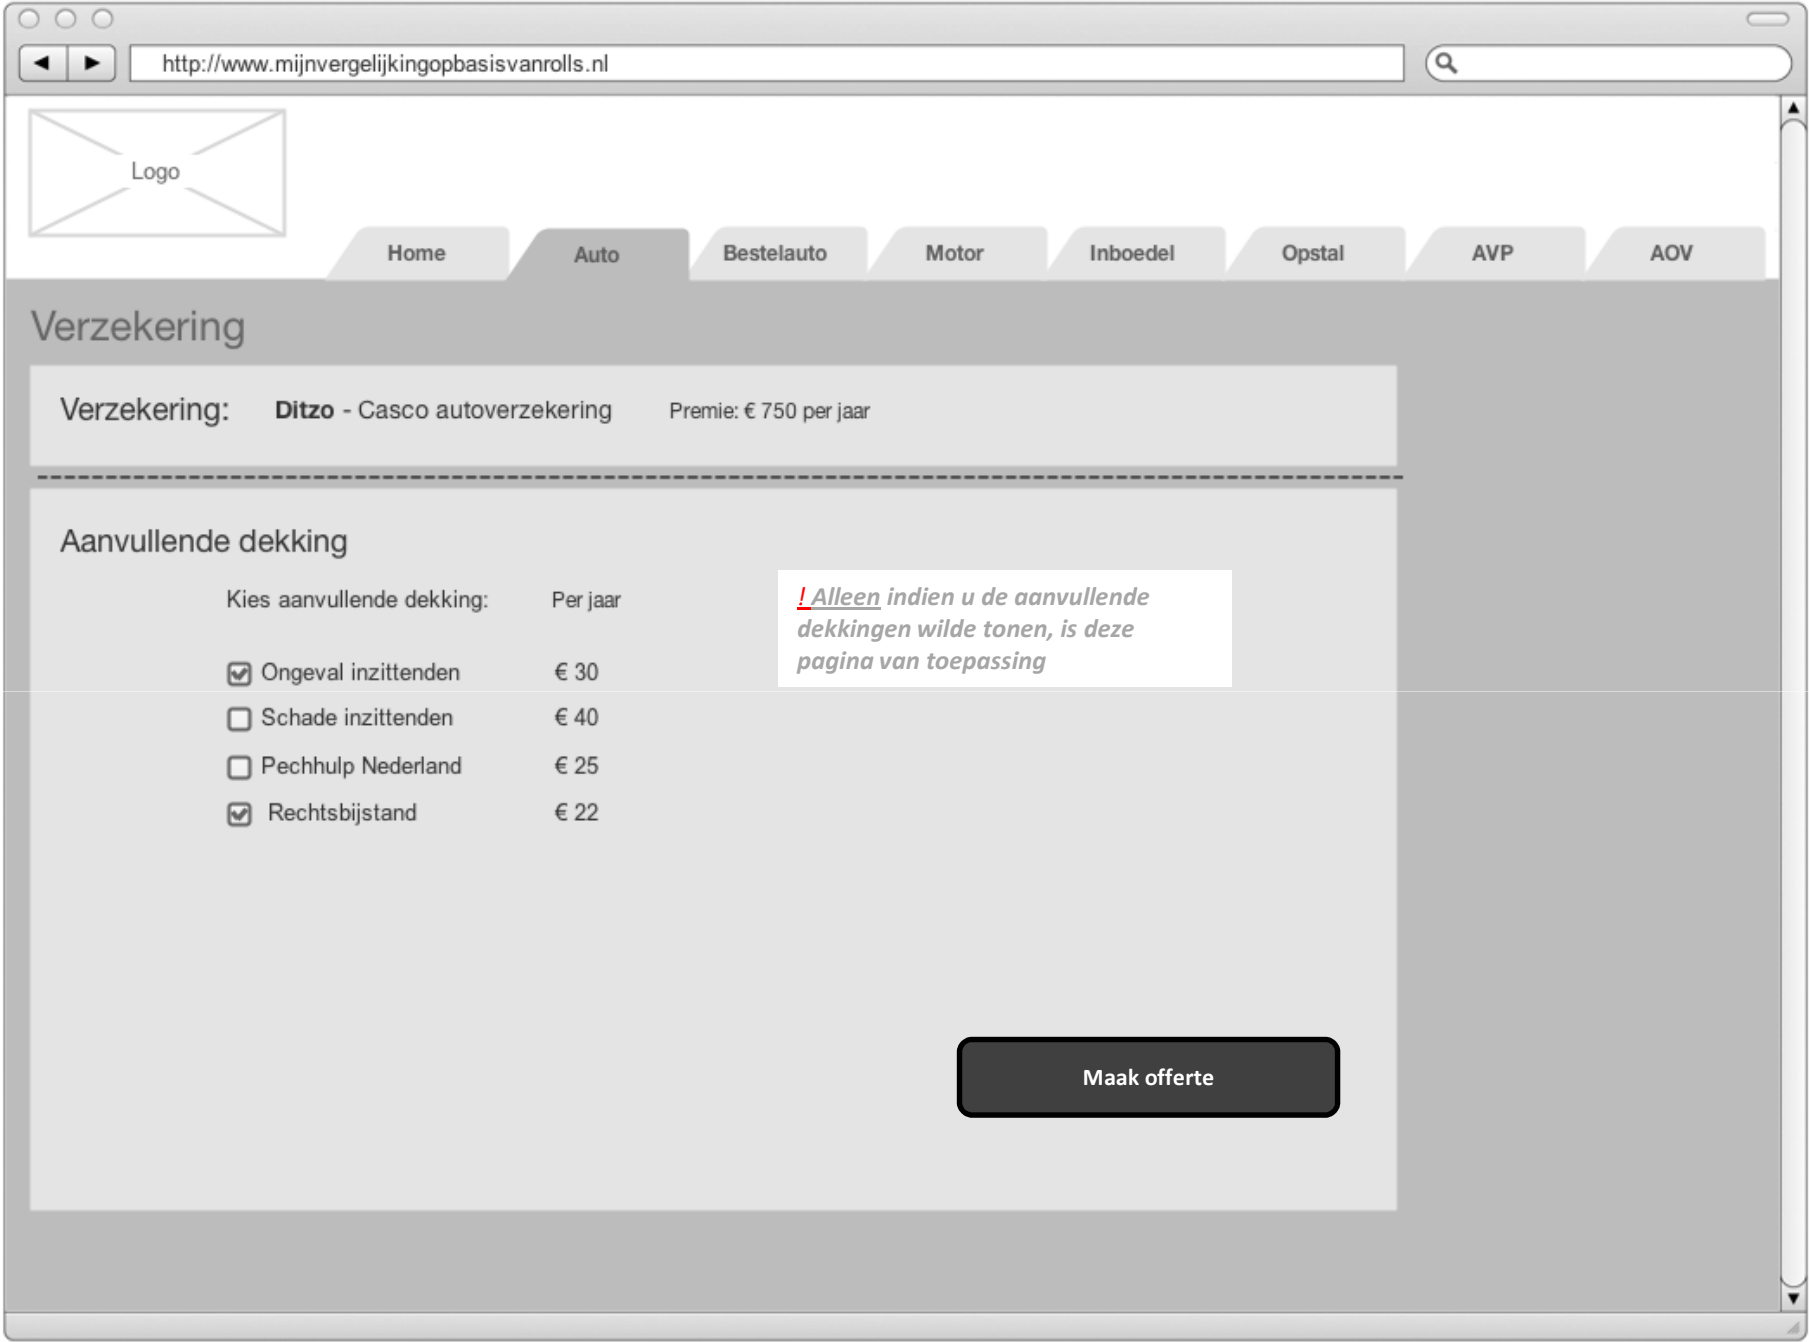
http://www.mijnvergelijkingopbasisvanrolls.nl

Logo

Home Auto Bestelauto Motor Inboedel Opstal AVP AOV

Verzekering

Verzekering: **Ditzo** - Casco autoverzekering Premie: € 750 per jaar

Aanvullende dekking

Kies aanvullende dekking: Per jaar

*! Alleen indien u de aanvullende dekkingen wilde tonen, is deze pagina van toepassing*

| | |
|---|---|
| ☑ Ongeval inzittenden | € 30 |
| ☐ Schade inzittenden | € 40 |
| ☐ Pechhulp Nederland | € 25 |
| ☑ Rechtsbijstand | € 22 |

Maak offerte